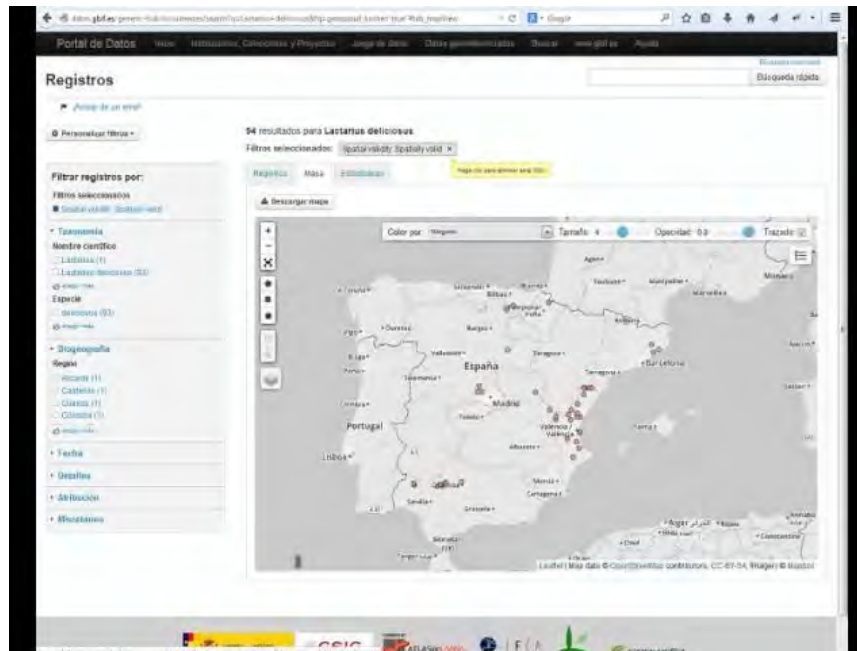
datos.gbif.es/generic-hub/occurrences/search?q=Lactarius+deliciosus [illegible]

Google

Portal de Datos Inicio Instituciones, Colecciones y Proyectos Juego de datos Datos georreferenciados Buscar www.gbif.es Ayuda

Registros

Búsqueda rápida

Avisar de un error

Personalizar filtros

54 resultados para Lactarius deliciosus

Filtros seleccionados: Spatial validity: Spatially valid ×

Filtrar registros por:

Filtros seleccionados

Spatial validity: Spatially valid

Taxonomía

Nombre científico

Lactarius (1)

Lactarius deliciosus (53)

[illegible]

Especie

deliciosus (53)

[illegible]

Biogeografía

Región

Alicante (1)

Castellón (1)

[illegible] (1)

Córdoba (1)

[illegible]

Fecha

Detalles

Atribución

Miscelánea

Registros Mapa Estadísticas

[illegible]

Descargar mapa

Color por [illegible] Tamaño 4 Opacidad 0.8 Trazado

España

Portugal

Madrid

Barcelona

Valencia

Bilbao

Zaragoza

Lisboa

Sevilla

Murcia

Cartagena

Granada

Alicante

Burgos

Salamanca

Toulouse

Leaflet | Map data © OpenStreetMap contributors, CC-BY-SA, Imagery © Mapbox

CSIC